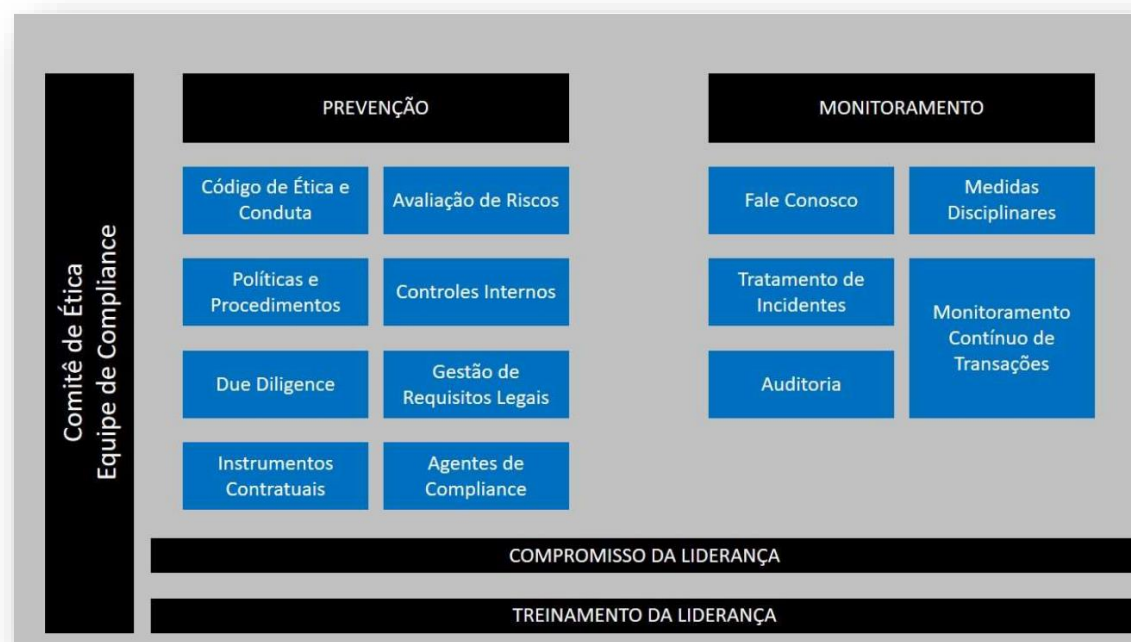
Comitê de Ética
Equipe de Compliance

PREVENÇÃO

Código de Ética e Conduta

Avaliação de Riscos

Políticas e Procedimentos

Controles Internos

Due Diligence

Gestão de Requisitos Legais

Instrumentos Contratuais

Agentes de Compliance

MONITORAMENTO

Fale Conosco

Medidas Disciplinares

Tratamento de Incidentes

Monitoramento Contínuo de Transações

Auditoria

COMPROMISSO DA LIDERANÇA

TREINAMENTO DA LIDERANÇA